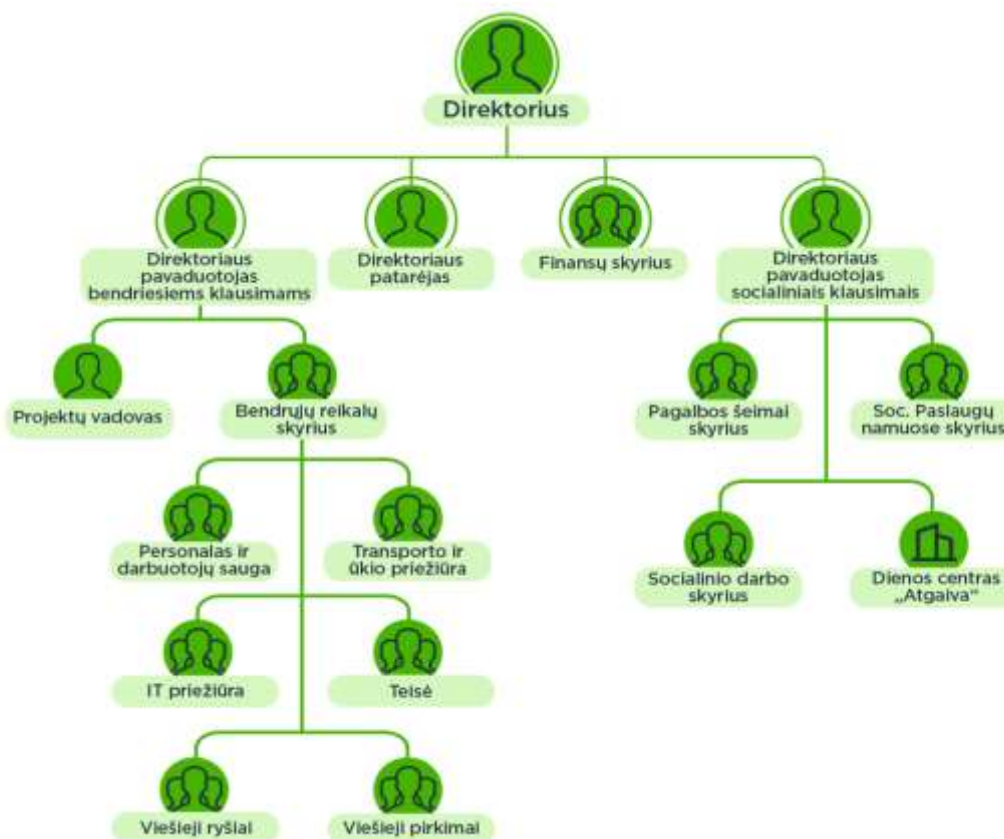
Direktorius

Direktoriaus pavaduotojas bendriesiems klausimams

Direktoriaus patarėjas

Finansų skyrius

Direktoriaus pavaduotojas socialiniais klausimais

Projektų vadovas

Bendrųjų reikalų skyrius

Pagalbos šeimai skyrius

Soc. Paslaugų namuose skyrius

Personalas ir darbuotojų sauga

Transporto ir ūkio priežiūra

Socialinio darbo skyrius

Dienos centras „Atgaiva"

IT priežiūra

Teisė

Viešieji ryšiai

Viešieji pirkimai